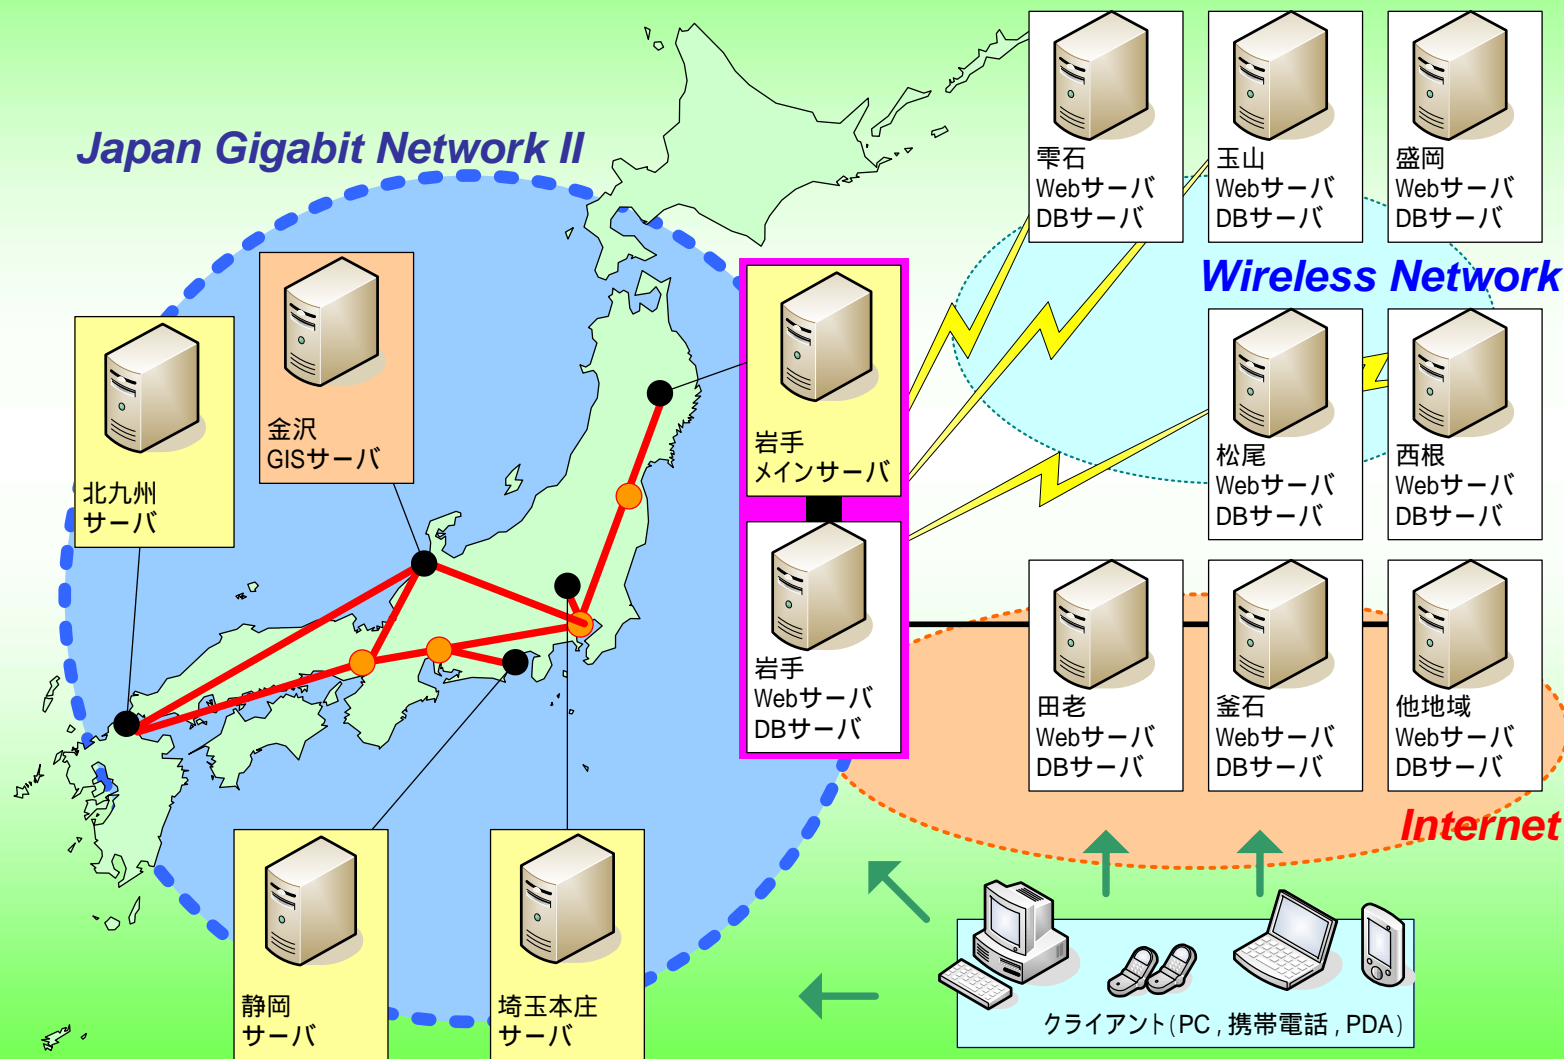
Japan Gigabit Network II

雫石
Webサーバ
DBサーバ

玉山
Webサーバ
DBサーバ

盛岡
Webサーバ
DBサーバ

Wireless Network

金沢
GISサーバ

北九州
サーバ

岩手
メインサーバ

岩手
Webサーバ
DBサーバ

松尾
Webサーバ
DBサーバ

西根
Webサーバ
DBサーバ

田老
Webサーバ
DBサーバ

釜石
Webサーバ
DBサーバ

他地域
Webサーバ
DBサーバ

Internet

静岡
サーバ

埼玉本庄
サーバ

クライアント(PC , 携帯電話 , PDA)